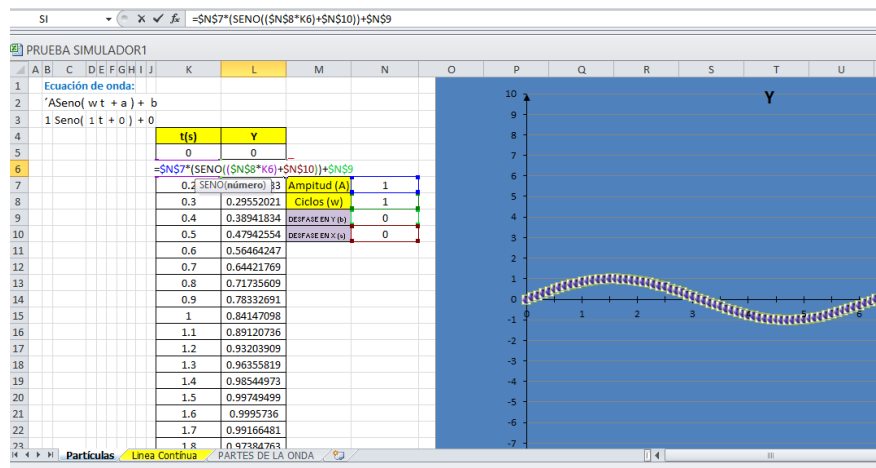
SI
=$N$7*(SENO(($N$8*K6)+$N$10))+$N$9

PRUEBA SIMULADOR1

| | A | B | C | D | E | F | G | H | I | J | K | L | M | N | O | P | Q | R | S | T | U |
|---|---|---|---|---|---|---|---|---|---|---|---|---|---|---|---|---|---|---|---|---|---|
| 1 | Ecuación de onda: | | | | | | | | | | | | | | | | | | | | |
| 2 | ´ASeno( w t + a ) + b | | | | | | | | | | | | | | | | | | | | |
| 3 | 1 Seno( 1 t + 0 ) + 0 | | | | | | | | | | | | | | | | | | | | |
| 4 | | | | | | | | | | | t(s) | Y | | | | | | | | | |
| 5 | | | | | | | | | | | 0 | 0 | | | | | | | | | |
| 6 | | | | | | | | | | | =$N$7*(SENO(($N$8*K6)+$N$10))+$N$9 | | | | | | | | | | |
| 7 | | | | | | | | | | | 0.2 | SENO(número) 33 | Amplitud (A) | 1 | | | | | | | |
| 8 | | | | | | | | | | | 0.3 | 0.29552021 | Ciclos (w) | 1 | | | | | | | |
| 9 | | | | | | | | | | | 0.4 | 0.38941834 | DESFASE EN Y (b) | 0 | | | | | | | |
| 10 | | | | | | | | | | | 0.5 | 0.47942554 | DESFASE EN X (a) | 0 | | | | | | | |
| 11 | | | | | | | | | | | 0.6 | 0.56464247 | | | | | | | | | |
| 12 | | | | | | | | | | | 0.7 | 0.64421769 | | | | | | | | | |
| 13 | | | | | | | | | | | 0.8 | 0.71735609 | | | | | | | | | |
| 14 | | | | | | | | | | | 0.9 | 0.78332691 | | | | | | | | | |
| 15 | | | | | | | | | | | 1 | 0.84147098 | | | | | | | | | |
| 16 | | | | | | | | | | | 1.1 | 0.89120736 | | | | | | | | | |
| 17 | | | | | | | | | | | 1.2 | 0.93203909 | | | | | | | | | |
| 18 | | | | | | | | | | | 1.3 | 0.96355819 | | | | | | | | | |
| 19 | | | | | | | | | | | 1.4 | 0.98544973 | | | | | | | | | |
| 20 | | | | | | | | | | | 1.5 | 0.99749499 | | | | | | | | | |
| 21 | | | | | | | | | | | 1.6 | 0.9995736 | | | | | | | | | |
| 22 | | | | | | | | | | | 1.7 | 0.99166481 | | | | | | | | | |
| 23 | | | | | | | | | | | 1.8 | 0.97384763 | | | | | | | | | |

Y
10 9 8 7 6 5 4 3 2 1 0 -1 -2 -3 -4 -5 -6 -7
0 1 2 3 4 5 6

Partículas | Linea Continua | PARTES DE LA ONDA